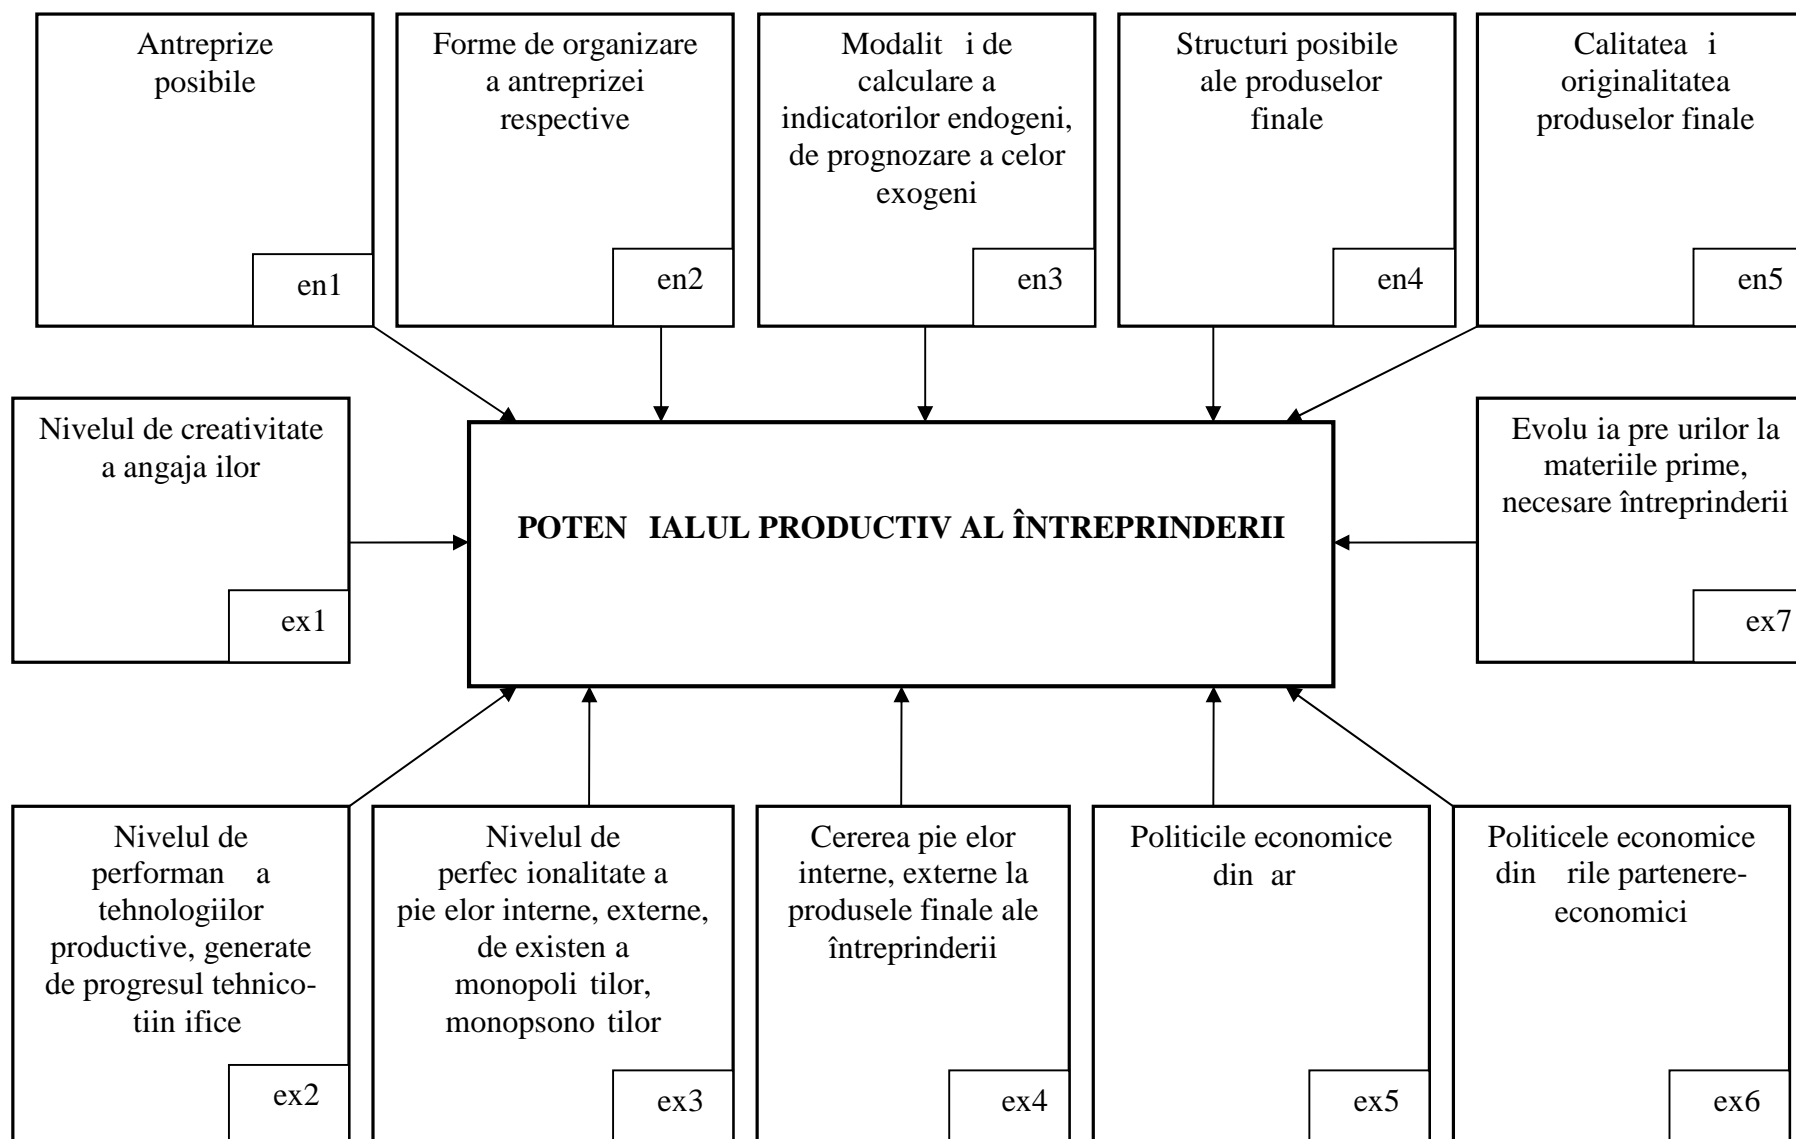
Antreprize posibile

en1

Forme de organizare a antreprizei respective

en2

Modalit i de calculare a indicatorilor endogeni, de prognozare a celor exogeni

en3

Structuri posibile ale produselor finale

en4

Calitatea i originalitatea produselor finale

en5

Nivelul de creativitate a angaja ilor

ex1

POTEN IALUL PRODUCTIV AL ÎNTREPRINDERII

Evolu ia pre urilor la materiile prime, necesare întreprinderii

ex7

Nivelul de performan a tehnologiilor productive, generate de progresul tehnico- tiin ifice

ex2

Nivelul de perfec ionalitate a pie elor interne, externe, de existen a monopoli tilor, monopsono tilor

ex3

Cererea pie elor interne, externe la produsele finale ale întreprinderii

ex4

Politicile economice din ar

ex5

Politicele economice din rile partenere-economici

ex6